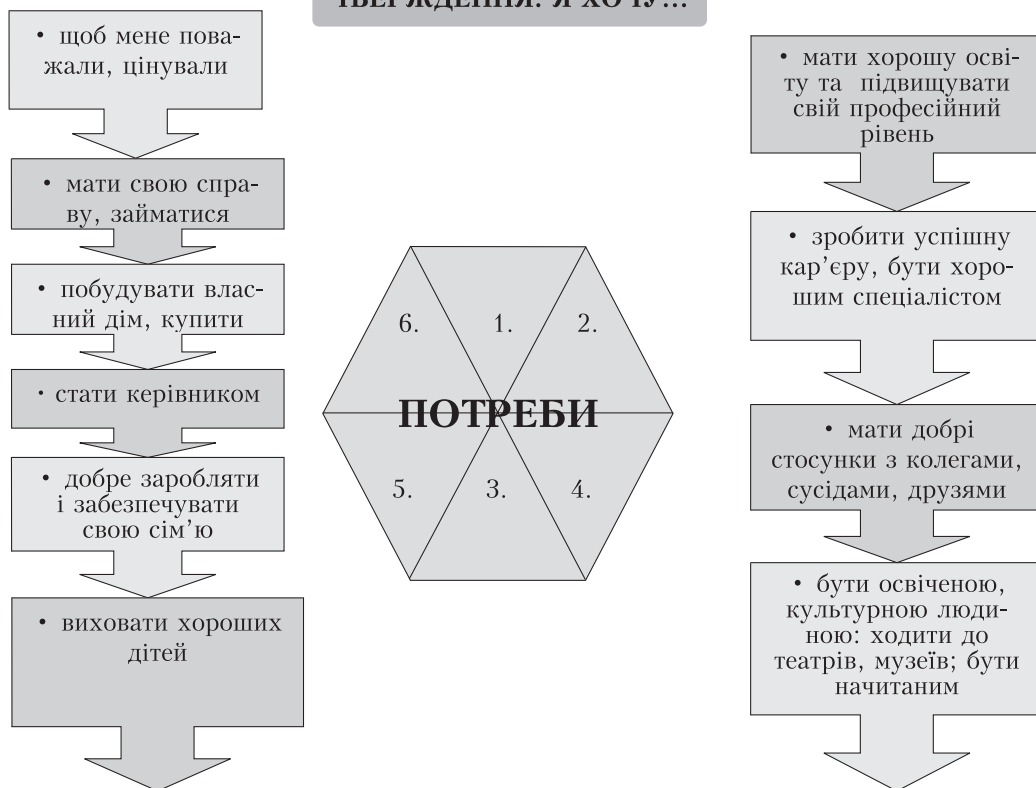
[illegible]ТВЕРДЖЕННЯ. Я ХОЧУ...

• щоб мене поважали, цінували

• мати свою справу, займатися

• побудувати власний дім, купити

• стати керівником

• добре заробляти і забезпечувати свою сім'ю

• виховати хороших дітей

6.

1.

2.

ПОТРЕБИ

5.

3.

4.

• мати хорошу освіту та підвищувати свій професійний рівень

• зробити успішну кар'єру, бути хорошим спеціалістом

• мати добрі стосунки з колегами, сусідами, друзями

• бути освіченою, культурною людиною: ходити до театрів, музеїв; бути начитаним